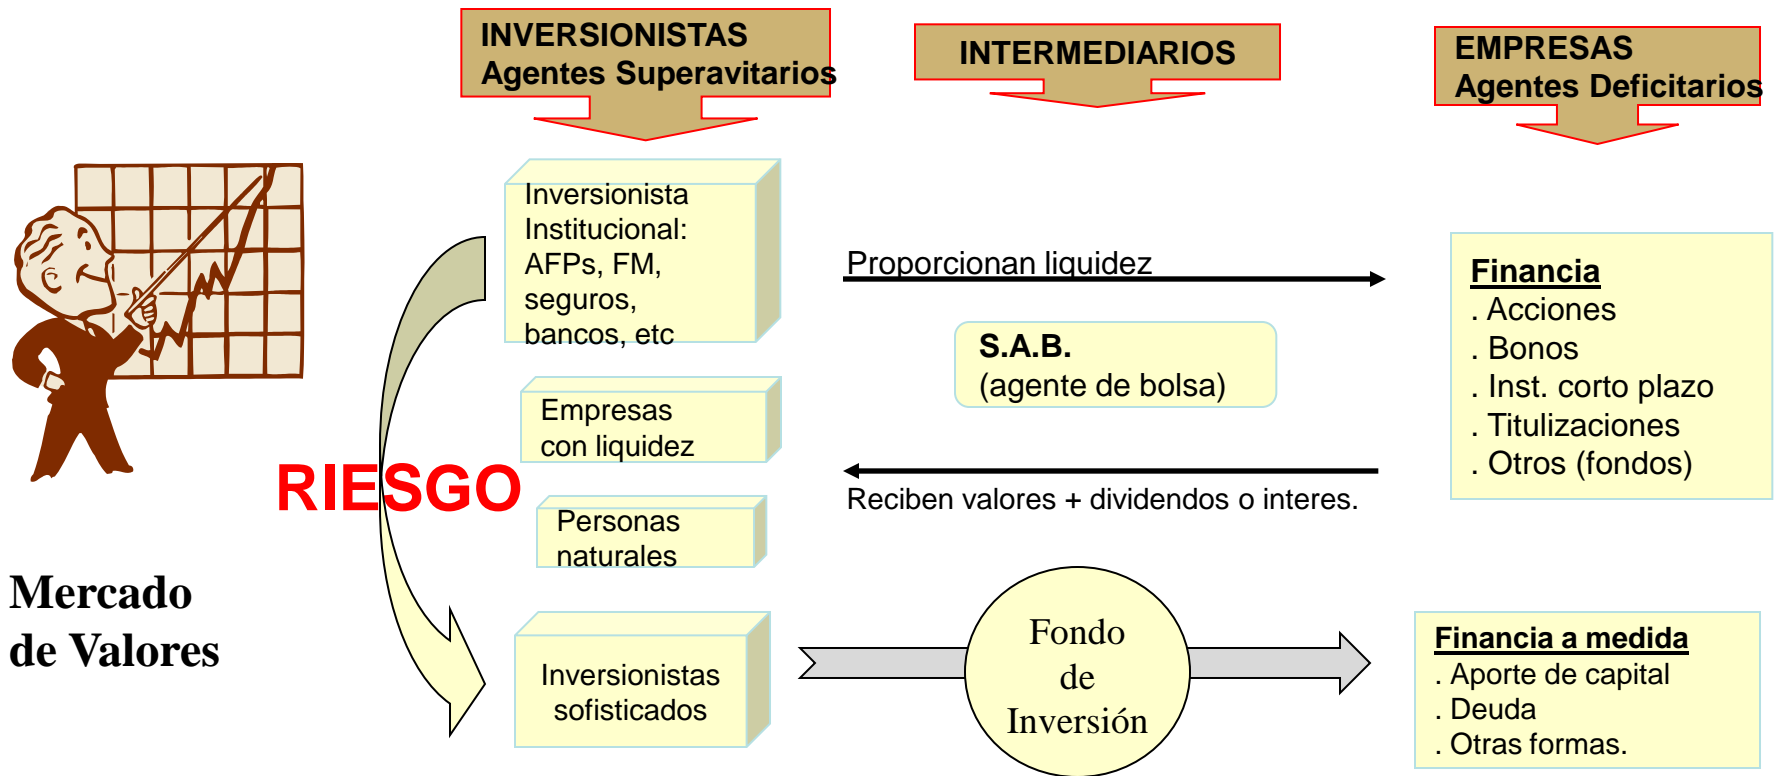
INVERSIONISTAS
Agentes Superavitarios

INTERMEDIARIOS

EMPRESAS
Agentes Deficitarios

Inversionista Institucional: AFPs, FM, seguros, bancos, etc

Proporcionan liquidez

Financia
. Acciones
. Bonos
. Inst. corto plazo
. Titulizaciones
. Otros (fondos)

S.A.B.
(agente de bolsa)

Empresas con liquidez

RIESGO

Reciben valores + dividendos o interes.

Personas naturales

Mercado de Valores

Inversionistas sofisticados

Fondo de Inversión

Financia a medida
. Aporte de capital
. Deuda
. Otras formas.